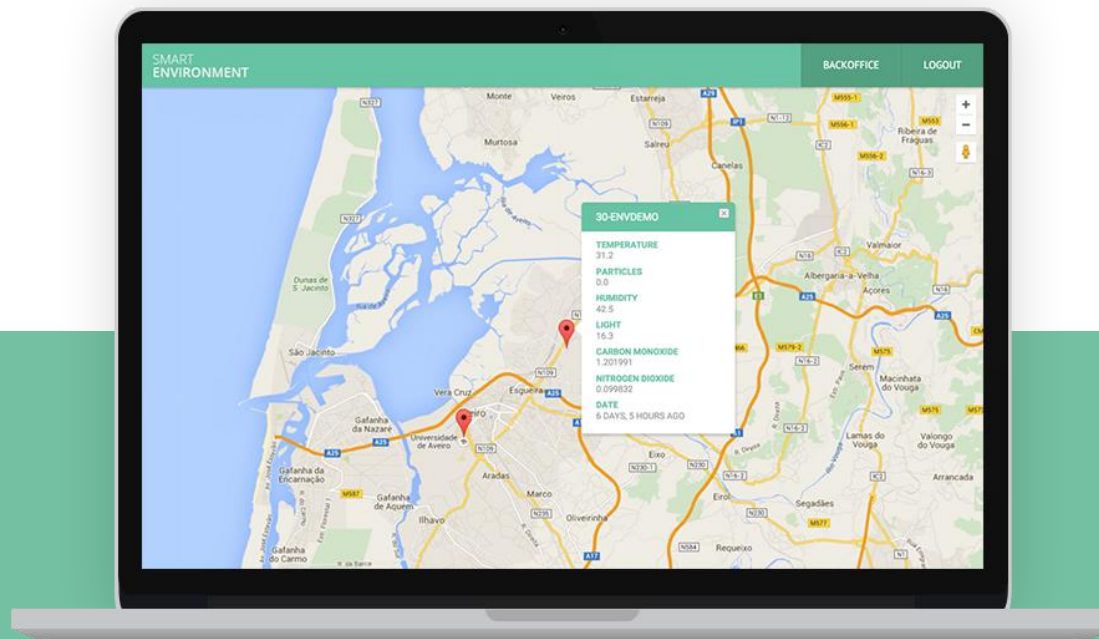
SMART
ENVIRONMENT

BACKOFFICE

LOGOUT

30-ENVDEMO

TEMPERATURE
31.2

PARTICLES
0.0

HUMIDITY
42.5

LIGHT
16.3

CARBON MONOXIDE
1.201991

NITROGEN DIOXIDE
0.099832

DATE
6 DAYS, 5 HOURS AGO

Monte
Veiros
Estarreja
Murtosa
Salreu
Canelas
Ribeira de Fráguas
Valmaior
Albergaria-a-Velha
Açores
Dunas de S. Jacinto
São Jacinto
Vera Cruz
Esgueira
Gafanha da Nazaré
Universidade de Aveiro
Gafanha da Encarnação
Gafanha de Aquém
Ílhavo
Gafanha do Carmo
Aradas
Marco
Oliveirinha
Eixo
Eirol
Requeixo
Segadães
Serém
Macinhata do Vouga
Lamas do Vouga
Valongo do Vouga
Arrancada
N327
N109
A29
IP1
A25
A17
N230
N235
M575
M577